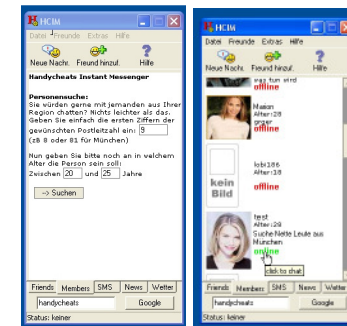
HCIM
Datei Freunde Extras Hilfe
Neue Nachr. Freund hinzuf. Hilfe
Handycheats Instant Messenger
Personensuche:
Sie würden gerne mit jemanden aus Ihrer Region chatten? Nichts leichter als das. Geben Sie einfach die ersten Ziffern der gewünschten Postleitzahl ein: 9
(zB 8 oder 81 für München)
Nun geben Sie bitte noch an in welchem Alter die Person sein soll:
Zwischen 20 und 25 Jahre
-> Suchen
Friends Members SMS News Wetter
handycheats Google
Status: keiner

HCIM
Datei Freunde Extras Hilfe
Neue Nachr. Freund hinzuf. Hilfe
eas tun wird
offline
Maxon
Alter:28
offline
kein Bild
kobi186
Alter:19
offline
test
Alter:29
Suche Nette Leute aus München
online
click to chat
Friends Members SMS News Wetter
handycheats Google
Status: keiner